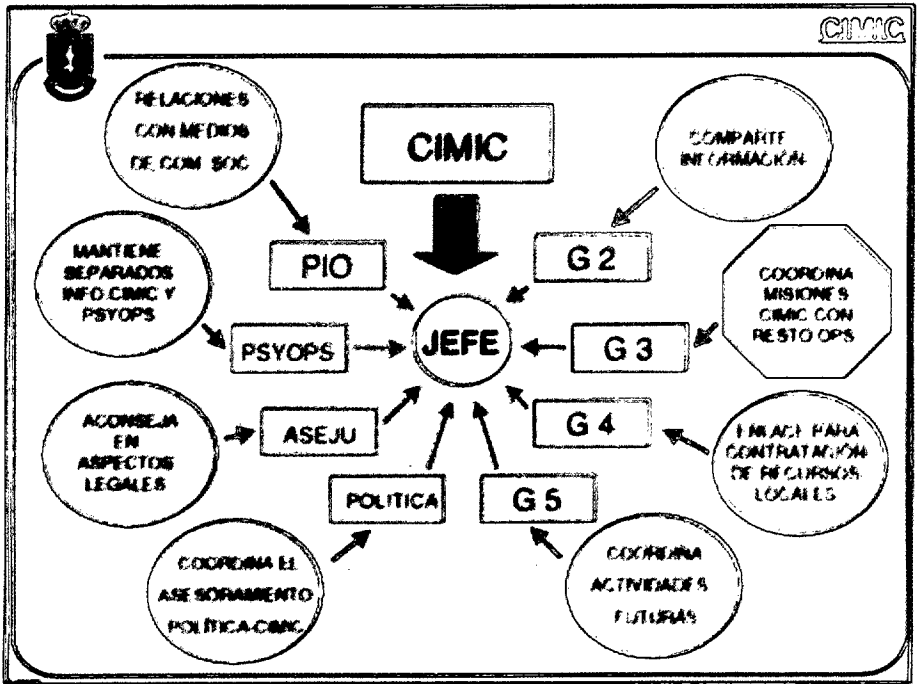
CIMIC

CIMIC

RELACIONES CON MEDIOS DE COM. SOC.

PIO

COMPARTE INFORMACIÓN

G 2

MANTIENE SEPARADOS INFO CIMIC Y PSYOPS

PSYOPS

JEFE

G 3

COORDINA MISIONES CIMIC CON RESTO OPS

ACONSEJA EN ASPECTOS LEGALES

ASEJU

G 4

ENLACE PARA CONTRATACIÓN DE RECURSOS LOCALES

POLITICA

G 5

COORDINA EL ASESORAMIENTO POLÍTICA-CIMIC

COORDINA ACTIVIDADES FUTURAS